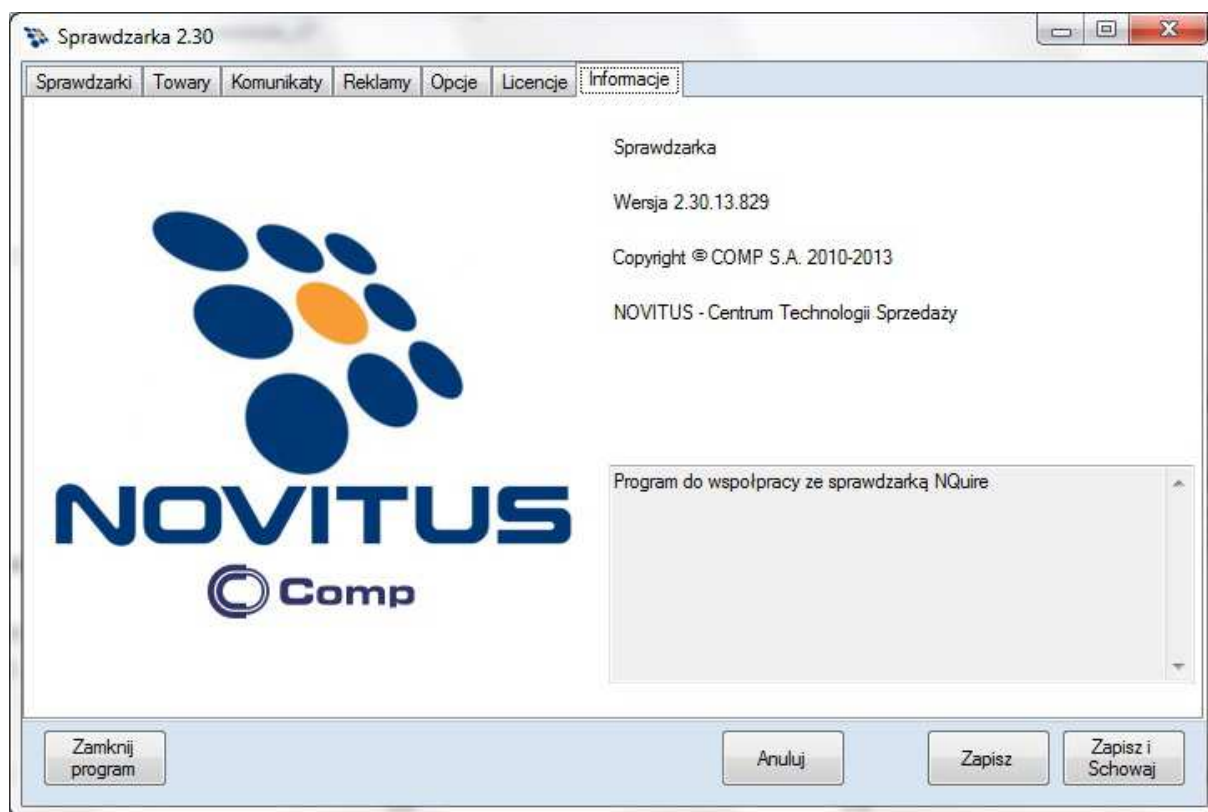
Sprawdzarka 2.30

Sprawdzarki | Towary | Komunikaty | Reklamy | Opcje | Licencje | Informacje

Sprawdzarka

Wersja 2.30.13.829

Copyright © COMP S.A. 2010-2013

NOVITUS - Centrum Technologii Sprzedaży

NOVITUS

Comp

Program do wspołpracy ze sprawdzarką NQuire

Zamknij program

Anuluj

Zapisz

Zapisz i Schowaj